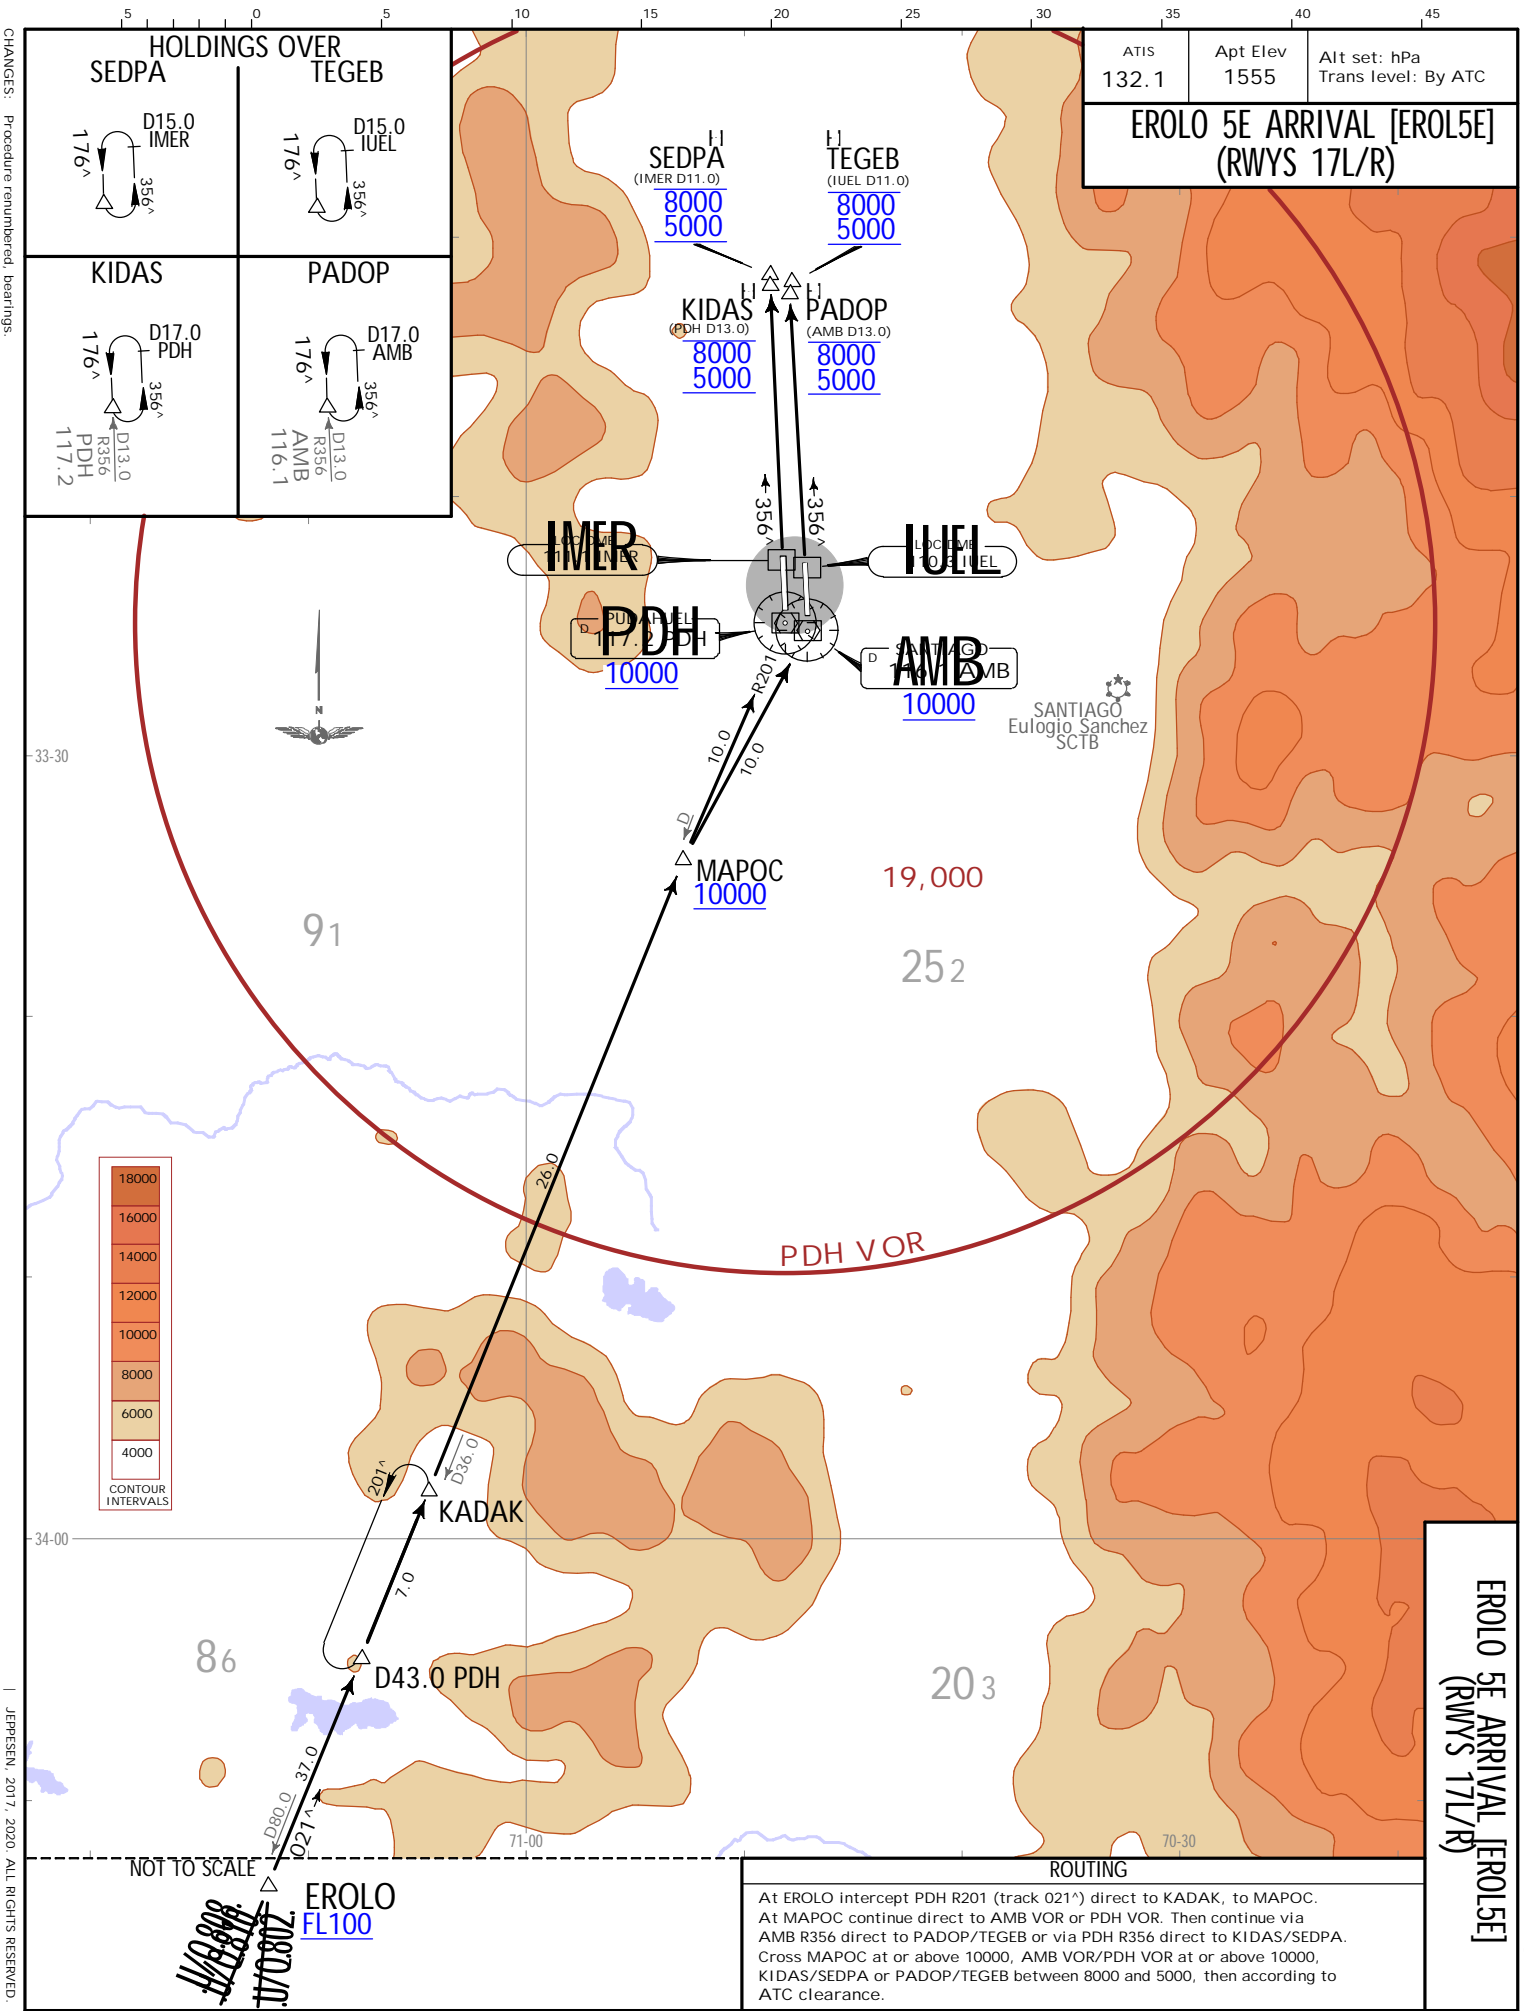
CHANGES: Procedure renumbered, bearings.

5 0 5 10 15 20 25 30 35 40 45

HOLDINGS OVER
SEDPA TEGEB
D15.0 IMER
176^ 356^
D15.0 IUEL
176^ 356^

KIDAS PADOP
D17.0 PDH
176^ 356^
D13.0 R356 PDH 117.2
D17.0 AMB
176^ 356^
D13.0 R356 AMB 116.1

| ATIS 132.1 | Apt Elev 1555 | Alt set: hPa Trans level: By ATC |
|---|---|---|

EROLO 5E ARRIVAL [EROL5E]
(RWYS 17L/R)

SEDPA
(IMER D11.0)
8000
5000

TEGEB
(IUEL D11.0)
8000
5000

KIDAS
(PDH D13.0)
8000
5000

PADOP
(AMB D13.0)
8000
5000

356^ 356^

IMER
LOC DME
110.7 IMER

IUEL
LOC DME
110.3 IUEL

PDH
PUDAHUEL
117.2 PDH
10000

AMB
SANTIAGO
116.1 AMB
10000

R201
10.0
10.0
D

SANTIAGO
Eulogio Sanchez
SCTB

33-30

MAPOC
10000

19,000

91

252

18000
16000
14000
12000
10000
8000
6000
4000
CONTOUR INTERVALS

26.0

PDH VOR

201^
D36.0
KADAK

34-00

7.0

86

D43.0 PDH

203

37.0
D80.0
021^

71-00

70-30

NOT TO SCALE

EROLO
FL100

ROUTING
At EROLO intercept PDH R201 (track 021^) direct to KADAK, to MAPOC.
At MAPOC continue direct to AMB VOR or PDH VOR. Then continue via AMB R356 direct to PADOP/TEGEB or via PDH R356 direct to KIDAS/SEDPA.
Cross MAPOC at or above 10000, AMB VOR/PDH VOR at or above 10000, KIDAS/SEDPA or PADOP/TEGEB between 8000 and 5000, then according to ATC clearance.

EROLO 5E ARRIVAL [EROL5E]
(RWYS 17L/R)

| JEPPESEN, 2017, 2020. ALL RIGHTS RESERVED.